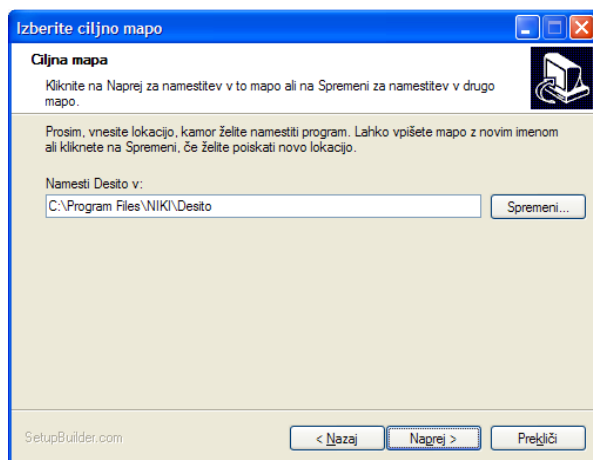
Izberite ciljno mapo

Ciljna mapa

Kliknite na Naprej za namestitev v to mapo ali na Spremeni za namestitev v drugo mapo.

Prosim, vnesite lokacijo, kamor želite namestiti program. Lahko vpišete mapo z novim imenom ali kliknete na Spremeni, če želite poiskati novo lokacijo.

Namesti Desito v:

C:\Program Files\NIKI\Desito

Spremeni...

SetupBuilder.com

< Nazaj

Naprej >

Prekliči